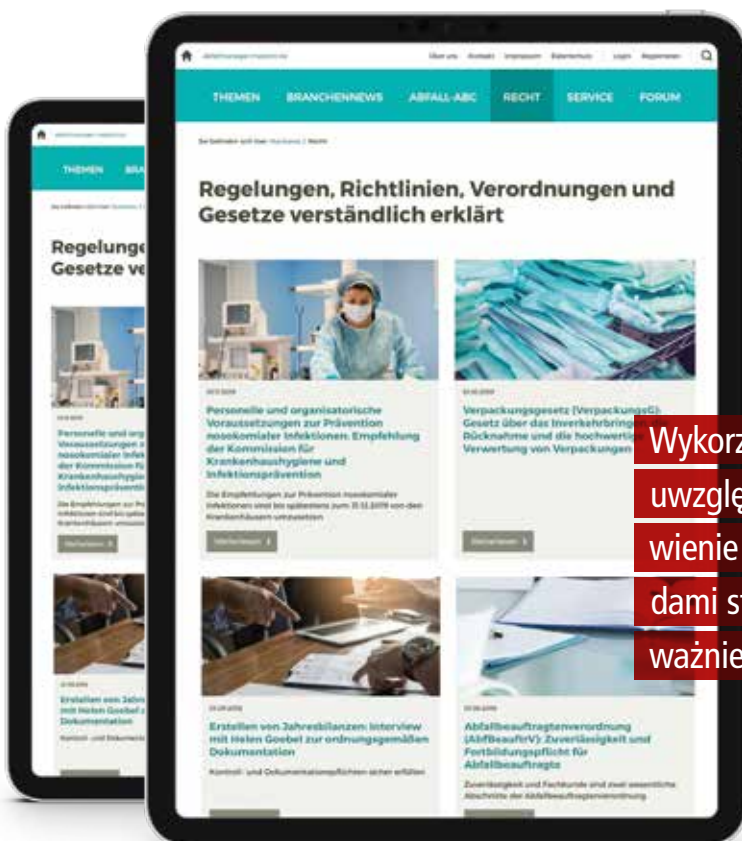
abfallmanager-medizin.de Über uns Kontakt Impressum Datenschutz Login Registrieren

THEMEN BRANCHENNEWS ABFALL-ABC RECHT SERVICE FORUM

Sie befinden sich hier: Startseite | Recht

Regelungen, Richtlinien, Verordnungen und Gesetze verständlich erklärt

Personelle und organisatorische Voraussetzungen zur Prävention nosokomialer Infektionen: Empfehlung der Kommission für Krankenhaushygiene und Infektionsprävention

Die Empfehlungen zur Prävention nosokomialer Infektionen sind bis spätestens zum 31.12.2019 von den Krankenhäusern umzusetzen

Weiterlesen

Verpackungsgesetz (VerpackungsG): Gesetz über das Inverkehrbringen, die Rücknahme und die hochwertige Verwertung von Verpackungen

Weiterlesen

Erstellen von Jahresbilanzen: Interview mit Helen Goebel zur ordnungsgemäßen Dokumentation

Kontroll- und Dokumentationspflichten sicher erfüllen

Abfallbeauftragtenverordnung (AbfBeauftrV): Zuverlässigkeit und Fortbildungspflicht für Abfallbeauftragte

Zuverlässigkeit und Fachkunde sind zwei wesentliche Abschnitte der Abfallbeauftragtenverordnung

THEMEN BRA

Regelunge Gesetze ve

Personelle und org Voraussetzungen z nosokomialer Infek der Kommission fü Krankenhaushygie Infektionspräven

Weiterlesen

Erstellen von Jahr mit Helen Goebel z Dokumentation

Kontroll- und Dokumenta

Wykorz
uwzglę
wienie
dami st
ważnie